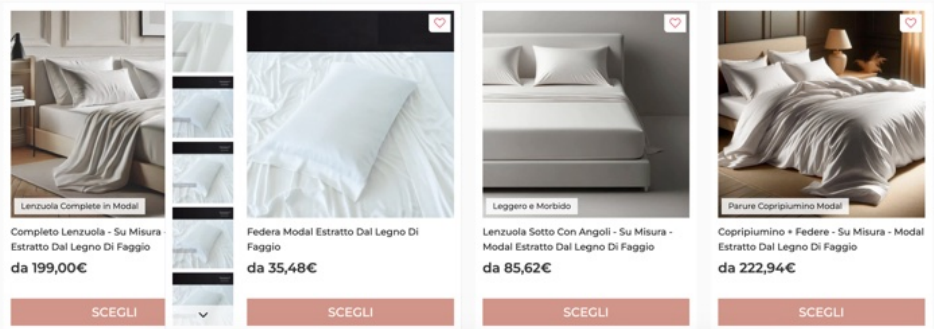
Lenzuola Complete in Modal

Completo Lenzuola - Su Misura - Estratto Dal Legno Di Faggio

da 199,00€

SCEGLI

Federa Modal Estratto Dal Legno Di Faggio

da 35,48€

SCEGLI

Leggero e Morbido

Lenzuola Sotto Con Angoli - Su Misura - Modal Estratto Dal Legno Di Faggio

da 85,62€

SCEGLI

Parure Copripiumino Modal

Copripiumino + Federe - Su Misura - Modal Estratto Dal Legno Di Faggio

da 222,94€

SCEGLI